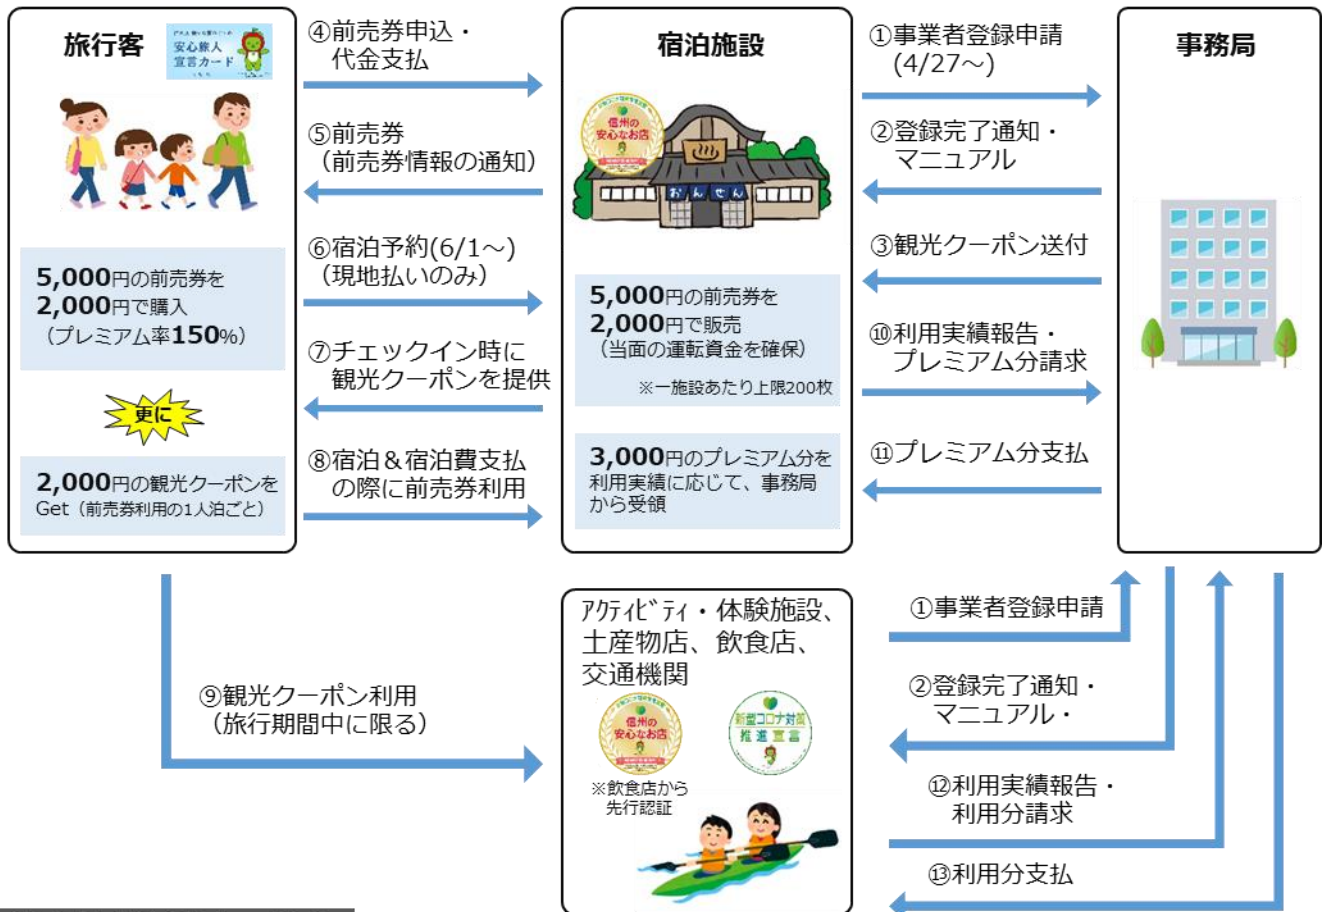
旅行客

安心旅人宣言カード

5,000円の前売券を2,000円で購入（プレミアム率150%）

更に

2,000円の観光クーポンをGet（前売券利用の1人泊ごと）

④前売券申込・代金支払

⑤前売券（前売券情報の通知）

⑥宿泊予約(6/1～)（現地払いのみ）

⑦チェックイン時に観光クーポンを提供

⑧宿泊＆宿泊費支払の際に前売券利用

宿泊施設

信州の安心なお店

おんせん

5,000円の前売券を2,000円で販売（当面の運転資金を確保）

※一施設あたり上限200枚

3,000円のプレミアム分を利用実績に応じて、事務局から受領

①事業者登録申請(4/27～)

②登録完了通知・マニュアル

③観光クーポン送付

⑩利用実績報告・プレミアム分請求

⑪プレミアム分支払

事務局

⑨観光クーポン利用（旅行期間中に限る）

ｱｸﾃｨﾋﾞﾃｨ・体験施設、土産物店、飲食店、交通機関

信州の安心なお店

新型コロナ対策推進宣言

※飲食店から先行認証

①事業者登録申請

②登録完了通知・マニュアル・

⑫利用実績報告・利用分請求

⑬利用分支払